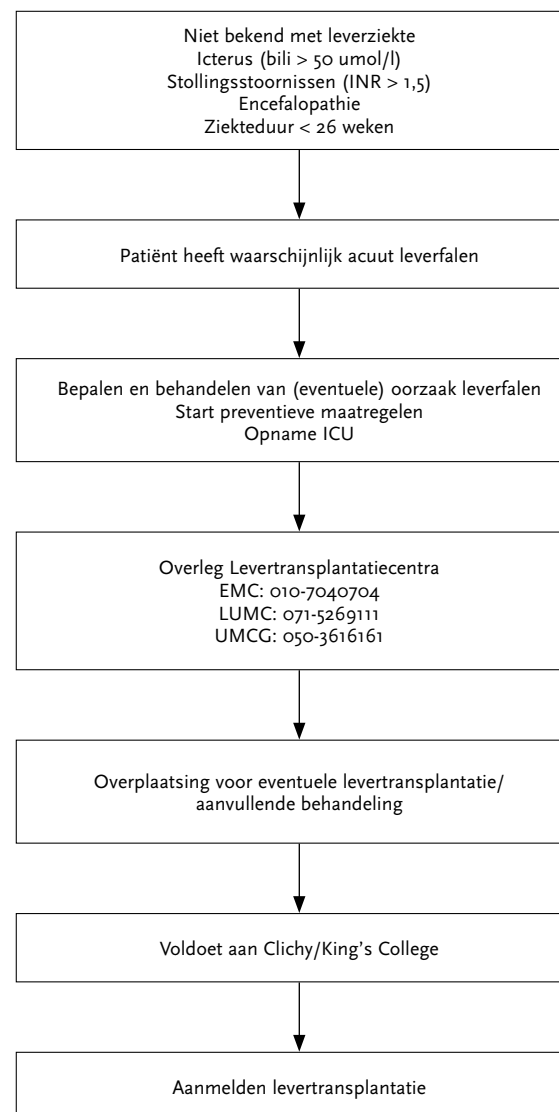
Niet bekend met leverziekte
Icterus (bili > 50 umol/l)
Stollingsstoornissen (INR > 1,5)
Encefalopathie
Ziekteduur < 26 weken

Patiënt heeft waarschijnlijk acuut leverfalen

Bepalen en behandelen van (eventuele) oorzaak leverfalen
Start preventieve maatregelen
Opname ICU

Overleg Levertransplantatiecentra
EMC: 010-7040704
LUMC: 071-5269111
UMCG: 050-3616161

Overplaatsing voor eventuele levertransplantatie/ aanvullende behandeling

Voldoet aan Clichy/King's College

Aanmelden levertransplantatie